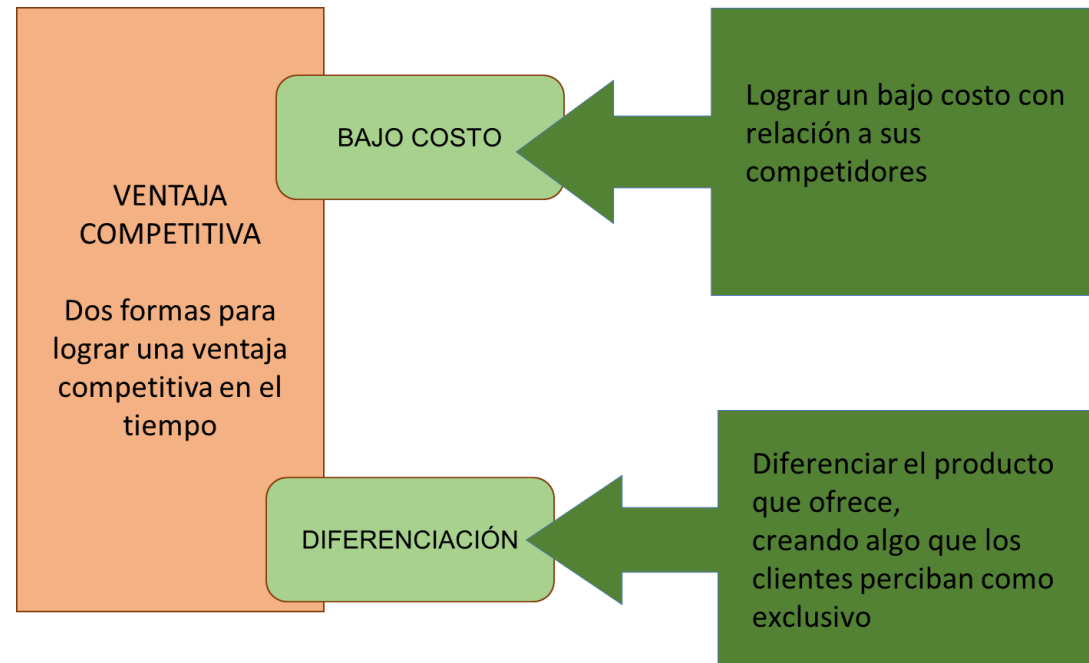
VENTAJA COMPETITIVA

Dos formas para lograr una ventaja competitiva en el tiempo

BAJO COSTO

Lograr un bajo costo con relación a sus competidores

DIFERENCIACIÓN

Diferenciar el producto que ofrece,
creando algo que los clientes perciban como exclusivo